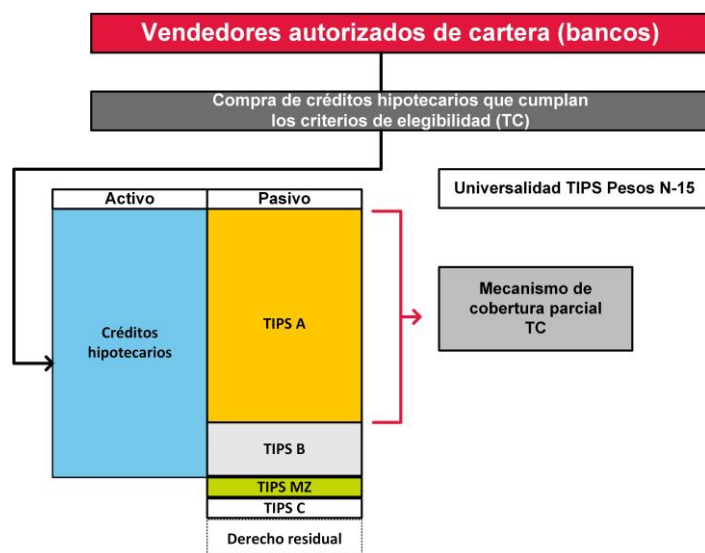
Vendedores autorizados de cartera (bancos)

Compra de créditos hipotecarios que cumplan los criterios de elegibilidad (TC)

Universalidad TIPS Pesos N-15

| Activo | Pasivo |
|---|---|
| Créditos hipotecarios | TIPS A |
| | TIPS B |
| | TIPS MZ |
| | TIPS C |
| | Derecho residual |

Mecanismo de cobertura parcial TC